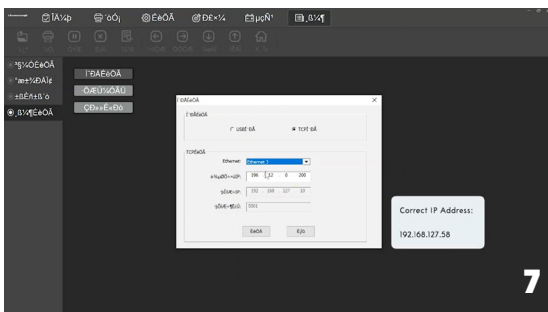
ÍÃ¼þ ´òÓ¡ ÉèÖÃ ÐÞ×¼ ÈµçÑ¹ ¸¨Öú

ªµ¼ÓÉèÖÃ
¹æ±¾ÀÌ¢
±ÊÈñ±ä´ó
¸¨ÖúÉèÖÃ

Í¨ÐÅÉèÖÃ
ÖÆÍ¼ÉèÖÃ
ÇÐ»»É×ÐÒ

Í¨ÐÅÉèÖÃ
Í¨ÐÅÉèÖÃ
USBÍ¨ÐÅ
TCPÍ¨ÐÅ
TCPÉèÖÃ
Ethernet: Ethernet 3
±¾µØIPµØÖ·: 196 . 32 . 0 . 200
Ä¿±êIP: 192 . 168 . 127 . 19
Ä¿±ê¶Ë¿Ú: 5001
ÉèÖÃ
È¡Ïû

Correct IP Address:
192.168.127.58

7